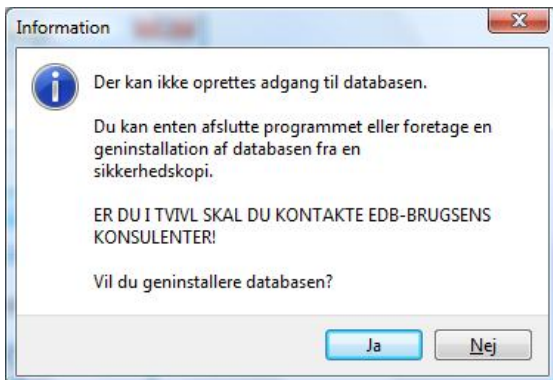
Information

Der kan ikke oprettes adgang til databasen.

Du kan enten afslutte programmet eller foretage en geninstallation af databasen fra en sikkerhedskopi.

ER DU I TVIVL SKAL DU KONTAKTE EDB-BRUGSENS KONSULENTER!

Vil du geninstallere databasen?

Ja

Nej